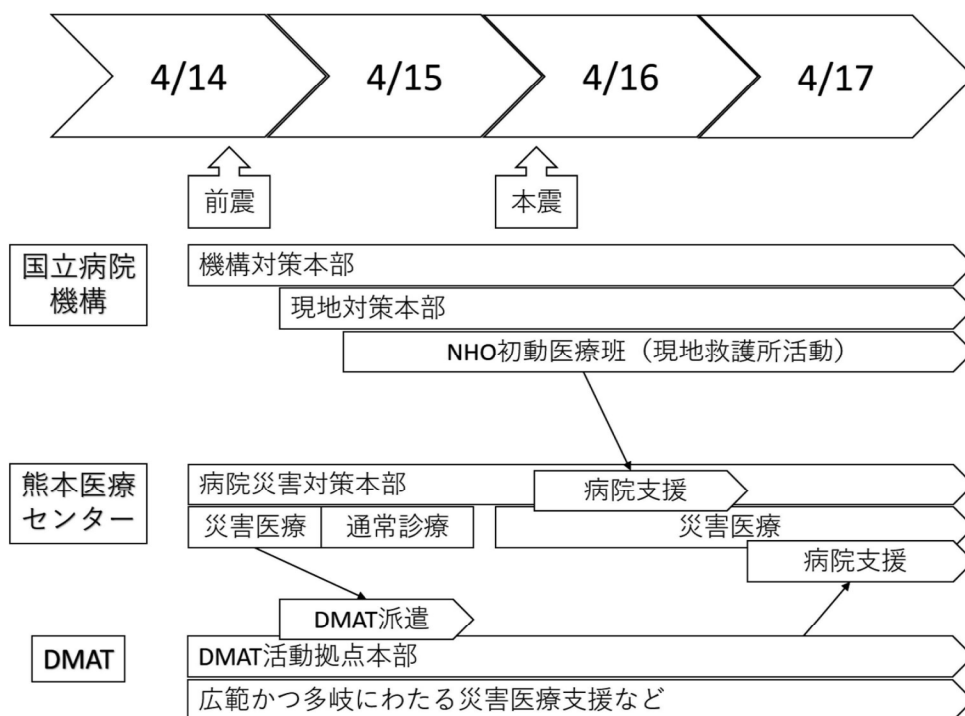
4/14

4/15

4/16

4/17

前震

本震

国立病院機構

機構対策本部

現地対策本部

NHO初動医療班（現地救護所活動）

熊本医療センター

病院災害対策本部

病院支援

災害医療

通常診療

災害医療

病院支援

DMAT派遣

DMAT

DMAT活動拠点本部

広範かつ多岐にわたる災害医療支援など